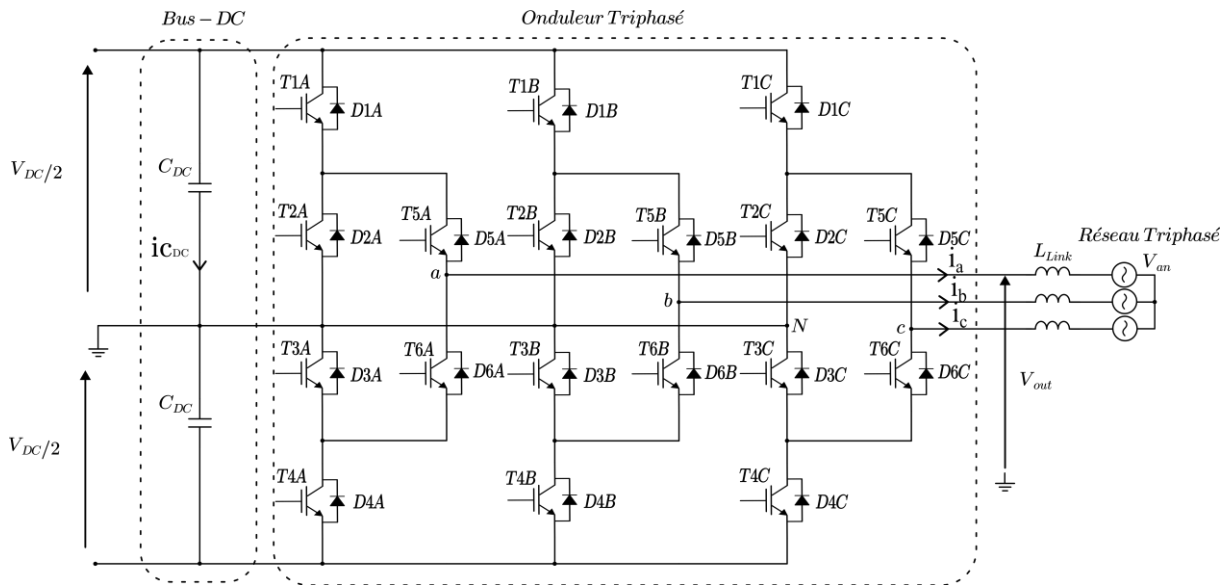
$Bus-DC$

Onduleur Triphasé

$V_{DC}/2$

$C_{DC}$

$ic_{DC}$

$C_{DC}$

$V_{DC}/2$

T1A D1A T1B D1B T1C D1C

T2A T5A D2A D5A T2B D2B T5B D5B T2C D2C T5C D5C

a

b

N

c

T3A D3A T6A D6A T3B D3B T6B D6B T3C D3C T6C D6C

T4A D4A T4B D4B T4C D4C

$i_a$

$i_b$

$i_c$

$L_{Link}$

Réseau Triphasé

$V_{an}$

$V_{out}$